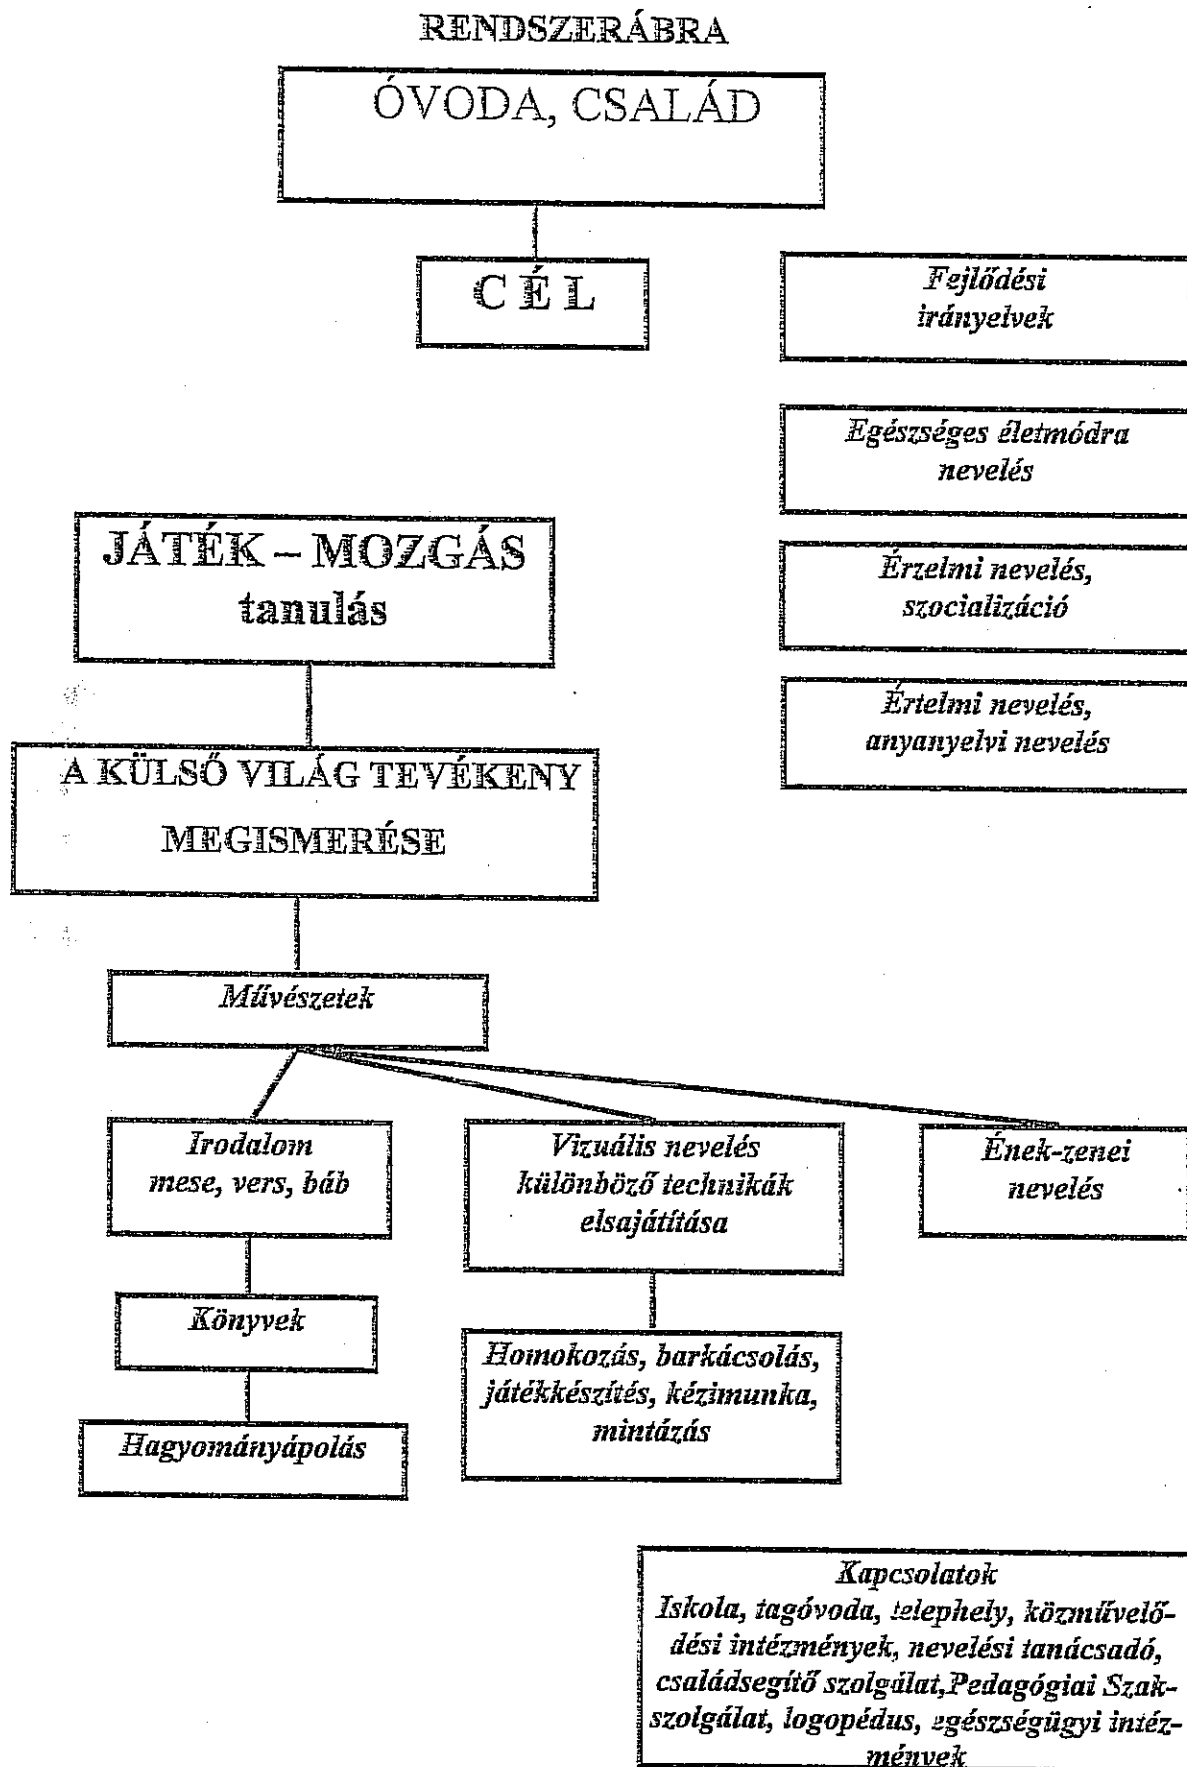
RENDSZERÁBRA

ÓVODA, CSALÁD

CÉL

Fejlődési irányelvek

Egészséges életmódra nevelés

Érzelmi nevelés, szocializáció

Értelmi nevelés, anyanyelvi nevelés

JÁTÉK – MOZGÁS tanulás

A KÜLSŐ VILÁG TEVÉKENY MEGISMERÉSE

Művészetek

Irodalom mese, vers, báb

Vizuális nevelés különböző technikák elsajátítása

Ének-zenei nevelés

Könyvek

Hagyományápolás

Homokozás, barkácsolás, játékkészítés, kézimunka, mintázás

Kapcsolatok
Iskola, tagóvoda, telephely, közművelődési intézmények, nevelési tanácsadó, családsegítő szolgálat,Pedagógiai Szakszolgálat, logopédus, egészségügyi intézmények